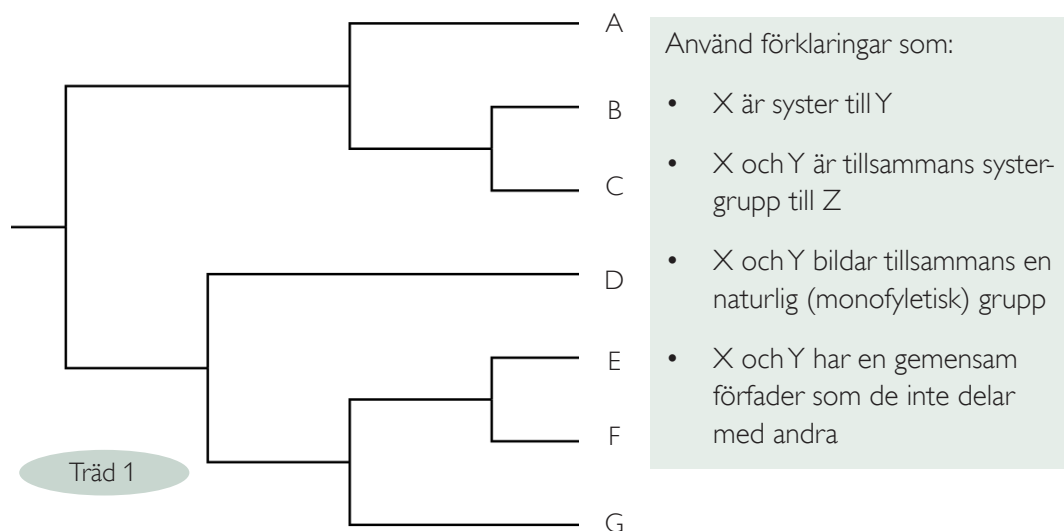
A
B
C
D
E
F
G

Träd 1

Använd förklaringar som:

- X är syster till Y
- X och Y är tillsammans systergrupp till Z
- X och Y bildar tillsammans en naturlig (monofyletisk) grupp
- X och Y har en gemensam förfader som de inte delar med andra